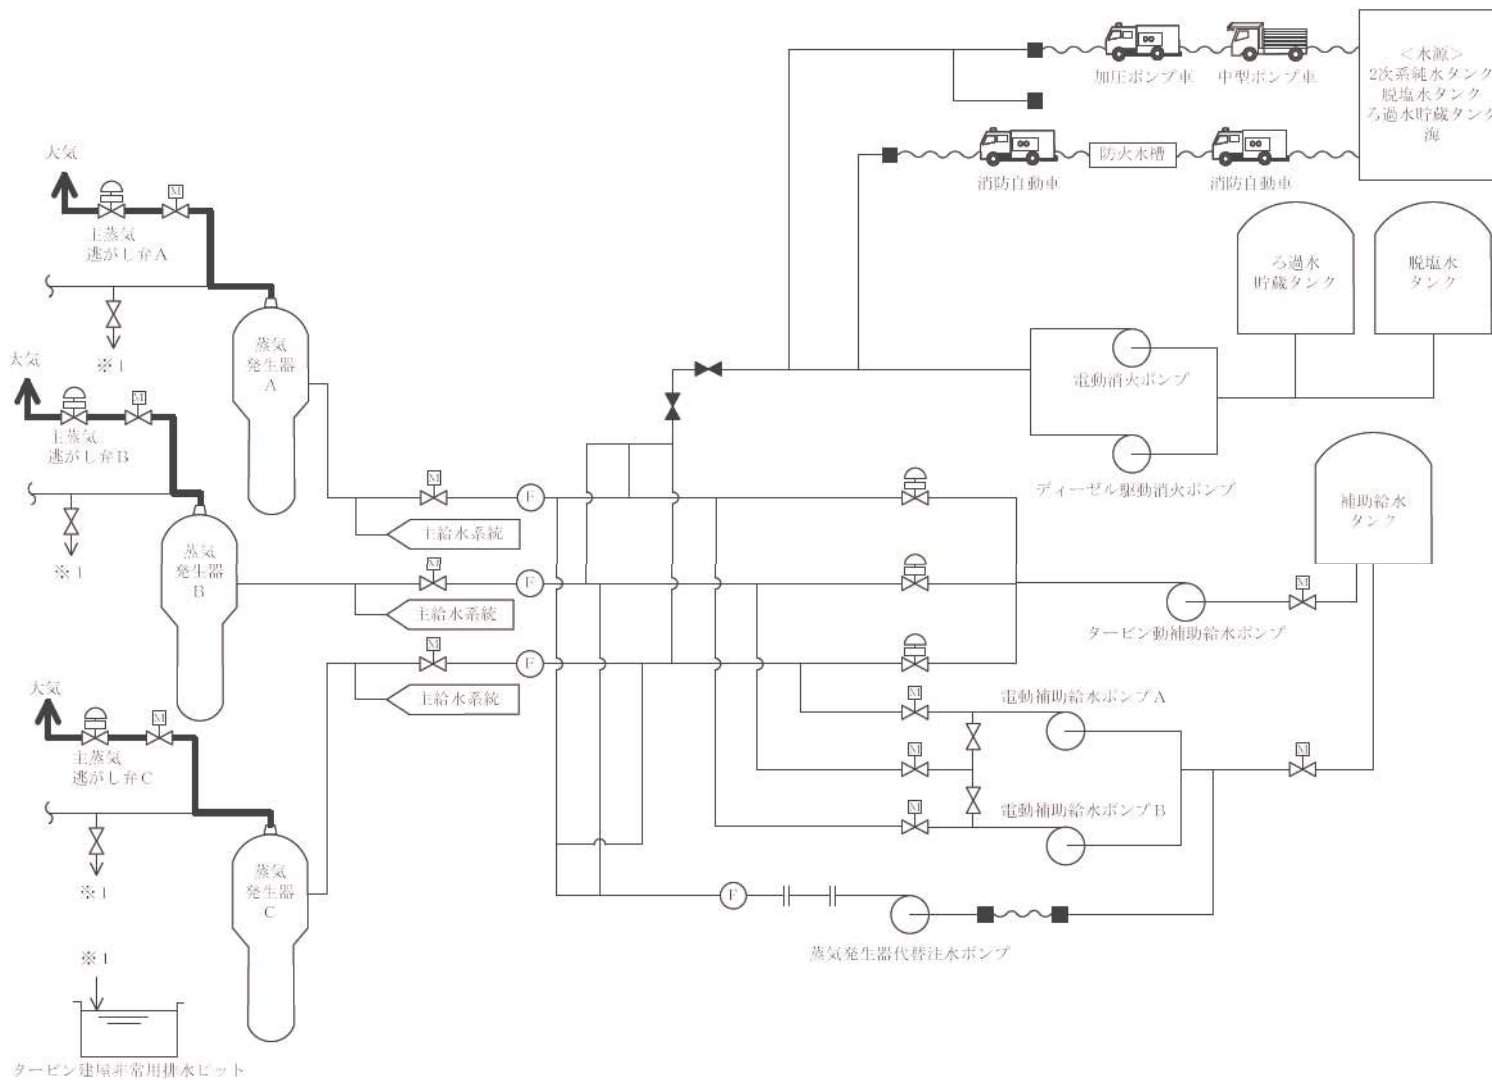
加圧ポンプ車　中型ポンプ車

<水源>
2次系純水タンク
脱塩水タンク
ろ過水貯蔵タンク
海

消防自動車　防火水槽　消防自動車

ろ過水貯蔵タンク

脱塩水タンク

電動消火ポンプ

ディーゼル駆動消火ポンプ

補助給水タンク

大気

主蒸気逃がし弁A

※1

蒸気発生器A

大気

主蒸気逃がし弁B

※1

蒸気発生器B

大気

主蒸気逃がし弁C

※1

蒸気発生器C

主給水系統

主給水系統

主給水系統

F

F

F

M

M

M

M

M

M

M

M

M

M

M

タービン動補助給水ポンプ

電動補助給水ポンプA

電動補助給水ポンプB

F

蒸気発生器代替注水ポンプ

※1

タービン建屋非常用排水ピット